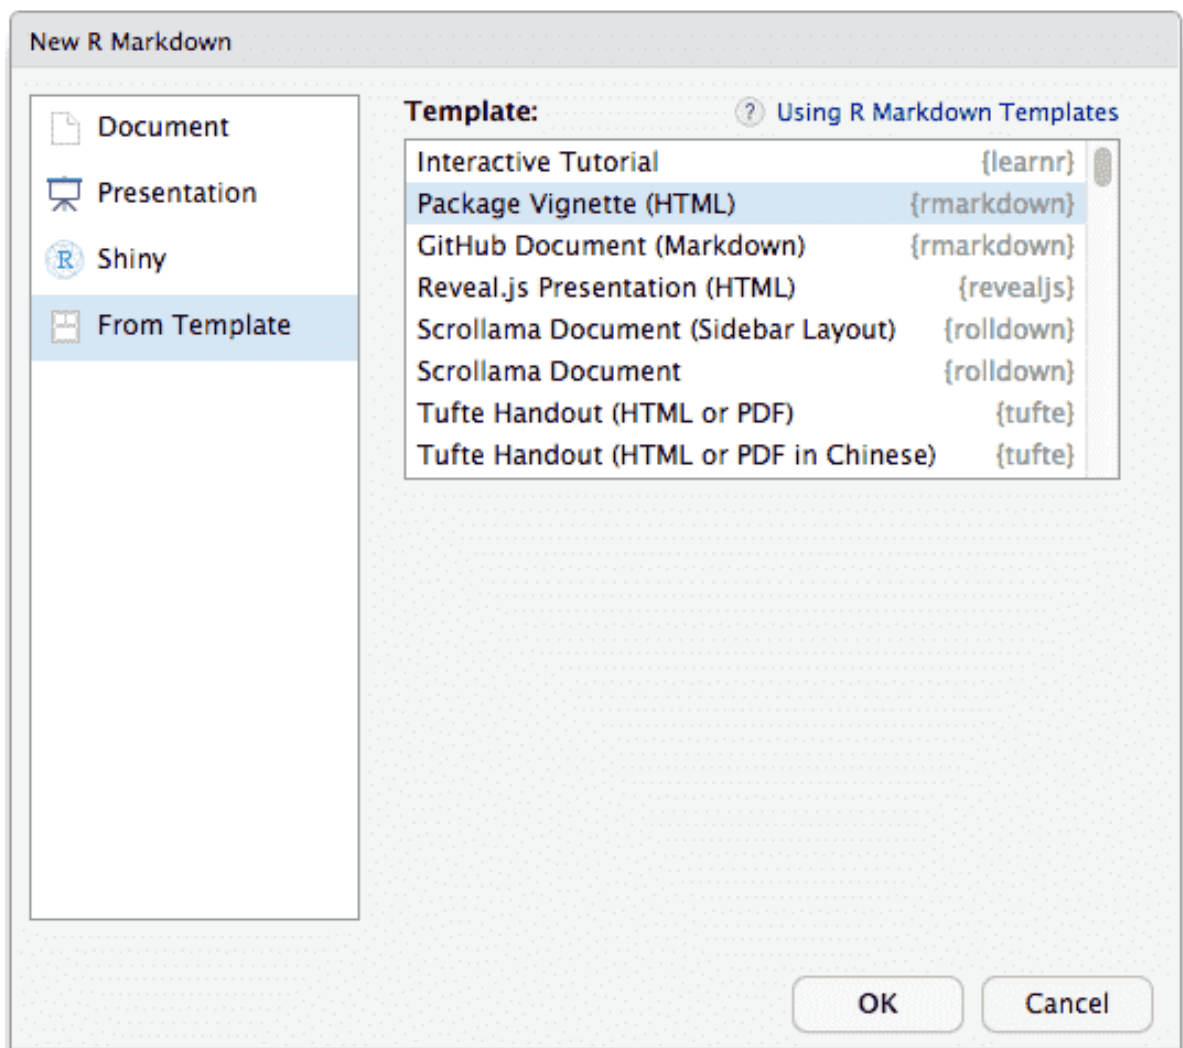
New R Markdown

Document
Presentation
R Shiny
From Template

Template:
? Using R Markdown Templates

| | |
|---|---|
| Interactive Tutorial | {learnr} |
| Package Vignette (HTML) | {rmarkdown} |
| GitHub Document (Markdown) | {rmarkdown} |
| Reveal.js Presentation (HTML) | {revealjs} |
| Scrollama Document (Sidebar Layout) | {rolldown} |
| Scrollama Document | {rolldown} |
| Tufte Handout (HTML or PDF) | {tufte} |
| Tufte Handout (HTML or PDF in Chinese) | {tufte} |

OK
Cancel